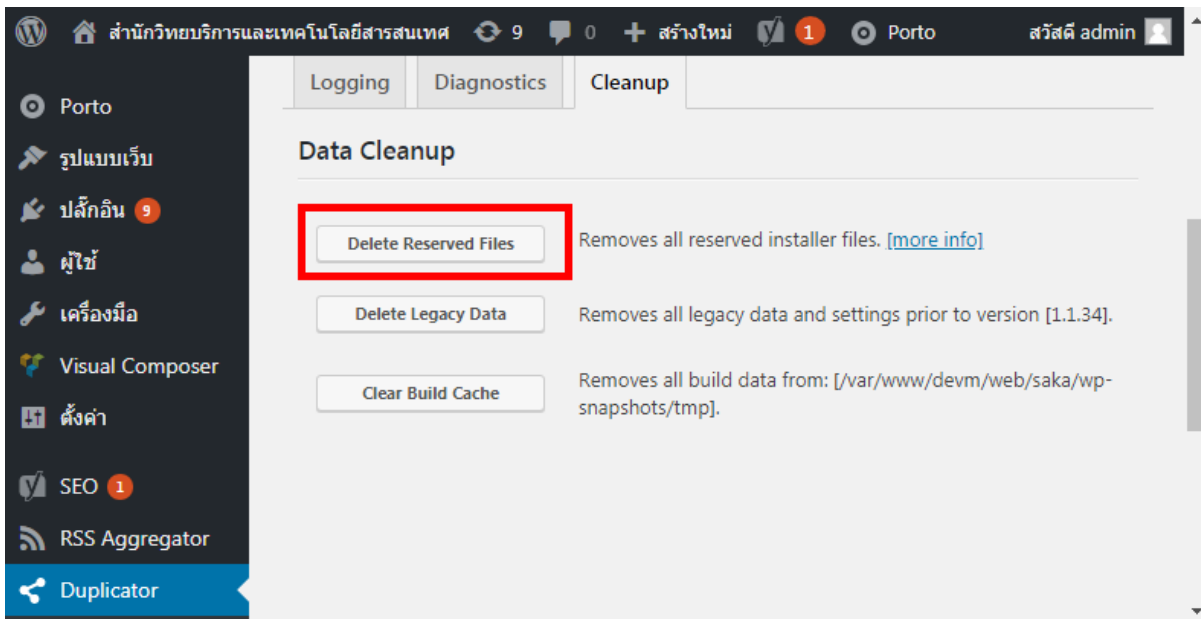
สำนักวิทยบริการและเทคโนโลยีสารสนเทศ 9 0 สร้างใหม่ 1 Porto สวัสดี admin

Porto
รูปแบบเว็บ
ปลั๊กอิน 9
ผู้ใช้
เครื่องมือ
Visual Composer
ตั้งค่า
SEO 1
RSS Aggregator
Duplicator

Logging | Diagnostics | Cleanup

Data Cleanup

Delete Reserved Files — Removes all reserved installer files. [more info]

Delete Legacy Data — Removes all legacy data and settings prior to version [1.1.34].

Clear Build Cache — Removes all build data from: [/var/www/devm/web/saka/wp-snapshots/tmp].